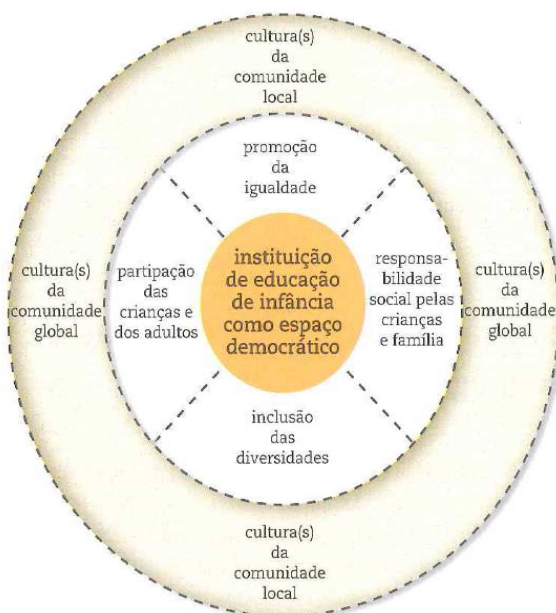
cultura(s) da comunidade local

promoção da igualdade

cultura(s) da comunidade global

partipação das crianças e dos adultos

instituição de educação de infância como espaço democrático

responsabilidade social pelas crianças e família

cultura(s) da comunidade global

inclusão das diversidades

cultura(s) da comunidade local